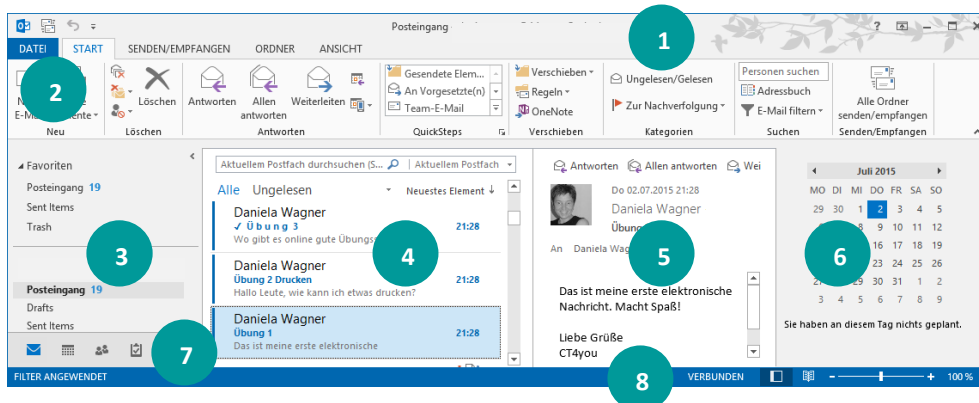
Posteingang

DATEI START SENDEN/EMPFANGEN ORDNER ANSICHT

1

2

Neu

Löschen

Löschen

Antworten Allen antworten Weiterleiten

Antworten

Gesendete Elem...
An Vorgesetzte(n)
Team-E-Mail

QuickSteps

Verschieben
Regeln
OneNote

Verschieben

Ungelesen/Gelesen
Zur Nachverfolgung

Kategorien

Personen suchen
Adressbuch
E-Mail filtern

Suchen

Alle Ordner senden/empfangen

Senden/Empfangen

Favoriten
Posteingang 19
Sent Items
Trash

3

Posteingang 19
Drafts
Sent Items

7

Aktuellem Postfach durchsuchen (S... Aktuellem Postfach

Alle Ungelesen Neuestes Element

Daniela Wagner
✓ Übung 3 21:28
Wo gibt es online gute Übungs

4

Daniela Wagner
Übung 2 Drucken 21:28
Hallo Leute, wie kann ich etwas drucken?

Daniela Wagner
Übung 1 21:28
Das ist meine erste elektronische

Antworten Allen antworten Wei

Do 02.07.2015 21:28
Daniela Wagner
Übun

An Daniela Wag

5

Das ist meine erste elektronische Nachricht. Macht Spaß!

Liebe Grüße
CT4you

Juli 2015

| MO | DI | MI | DO | FR | SA | SO |
|---|---|---|---|---|---|---|
| 29 | 30 | 1 | 2 | 3 | 4 | 5 |
| 6 | 7 | 8 | 9 | 10 | 11 | 12 |
| | | | 16 | 17 | 18 | 19 |
| | | | 23 | 24 | 25 | 26 |
| 27 | | | 30 | 31 | 1 | 2 |
| 3 | 4 | 5 | 6 | 7 | 8 | 9 |

6

Sie haben an diesem Tag nichts geplant.

FILTER ANGEWENDET

8

VERBUNDEN

100 %